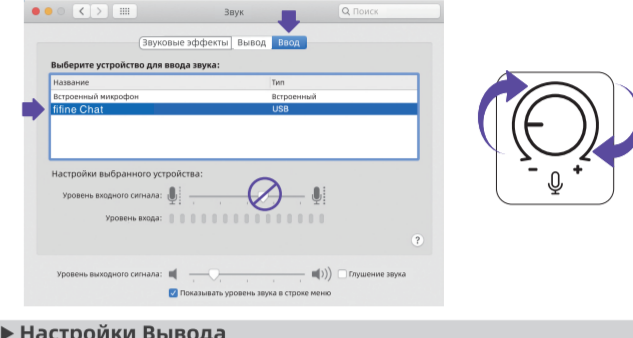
Звук
Поиск
Звуковые эффекты Вывод Ввод
Выберите устройство для ввода звука:
| Название | Тип |
|---|---|
| Встроенный микрофон | Встроенный |
| fifine Chat | USB |

Настройки выбранного устройства:
Уровень входного сигнала:
Уровень входа:
?
Уровень выходного сигнала:
Глушение звука
Показывать уровень звука в строке меню

- +

▶ Настройки Вывода